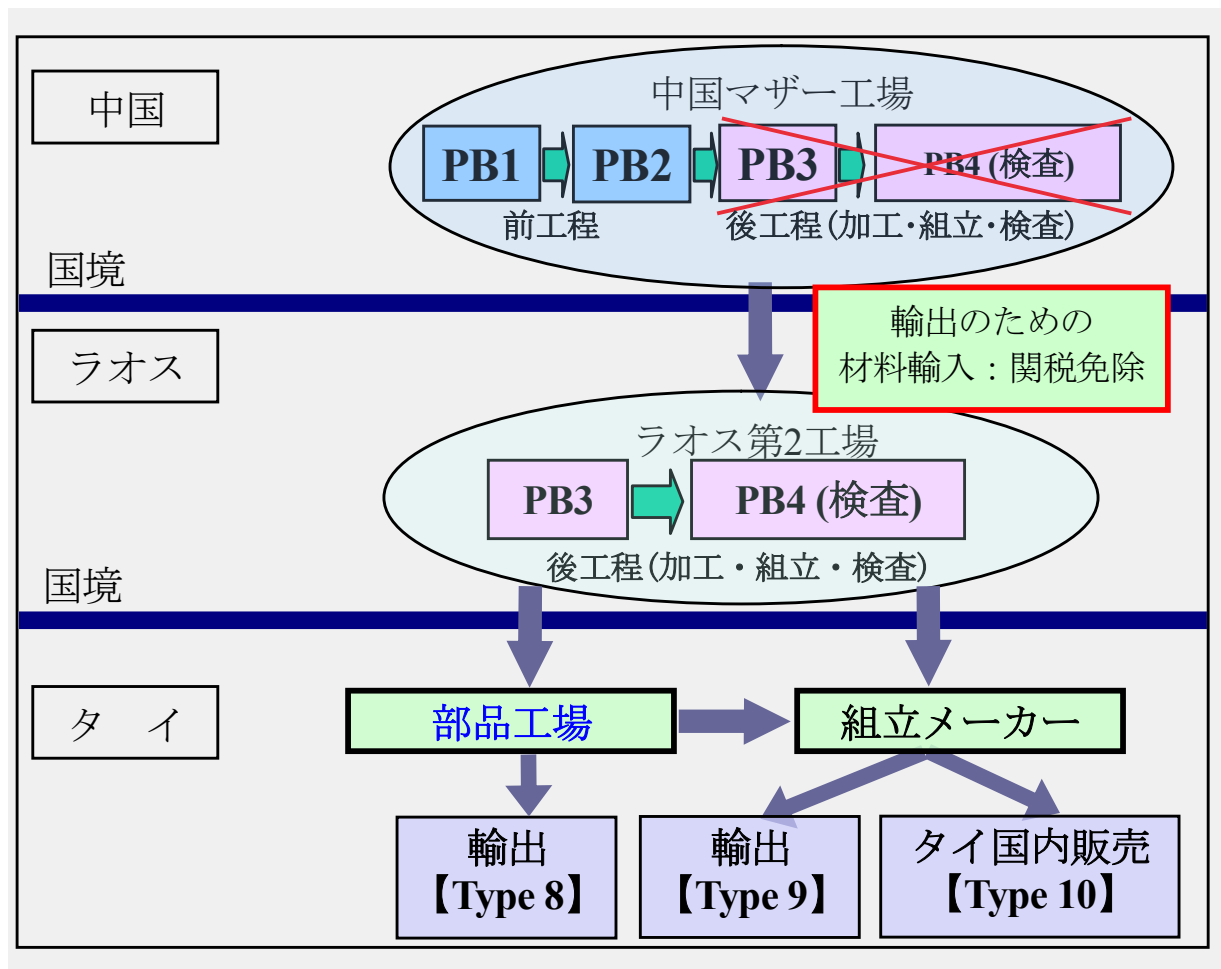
中国

中国マザー工場

PB1 PB2 PB3 PB4 (検査)

前工程

後工程(加工・組立・検査)

国境

ラオス

輸出のための
材料輸入：関税免除

ラオス第2工場

PB3 PB4 (検査)

後工程(加工・組立・検査)

国境

タ イ

部品工場

組立メーカー

輸出
【Type 8】

輸出
【Type 9】

タイ国内販売
【Type 10】